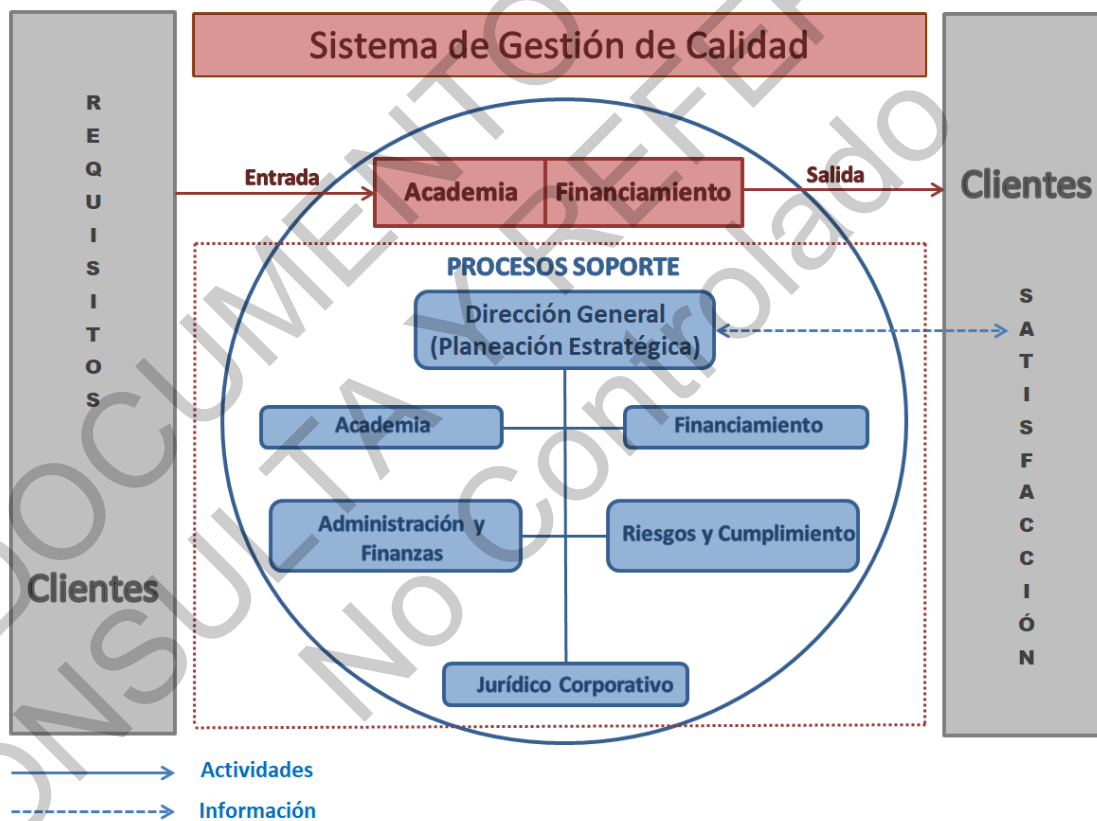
Sistema de Gestión de Calidad

R
E
Q
U
I
S
I
T
O
S

Clientes

Entrada

Academia

Financiamiento

Salida

Clientes

PROCESOS SOPORTE

Dirección General (Planeación Estratégica)

Academia

Financiamiento

Administración y Finanzas

Riesgos y Cumplimiento

Jurídico Corporativo

S
A
T
I
S
F
A
C
C
I
Ó
N

Actividades

Información

DOCUMENTO CONSULTA Y REFERENCIA No Controlado